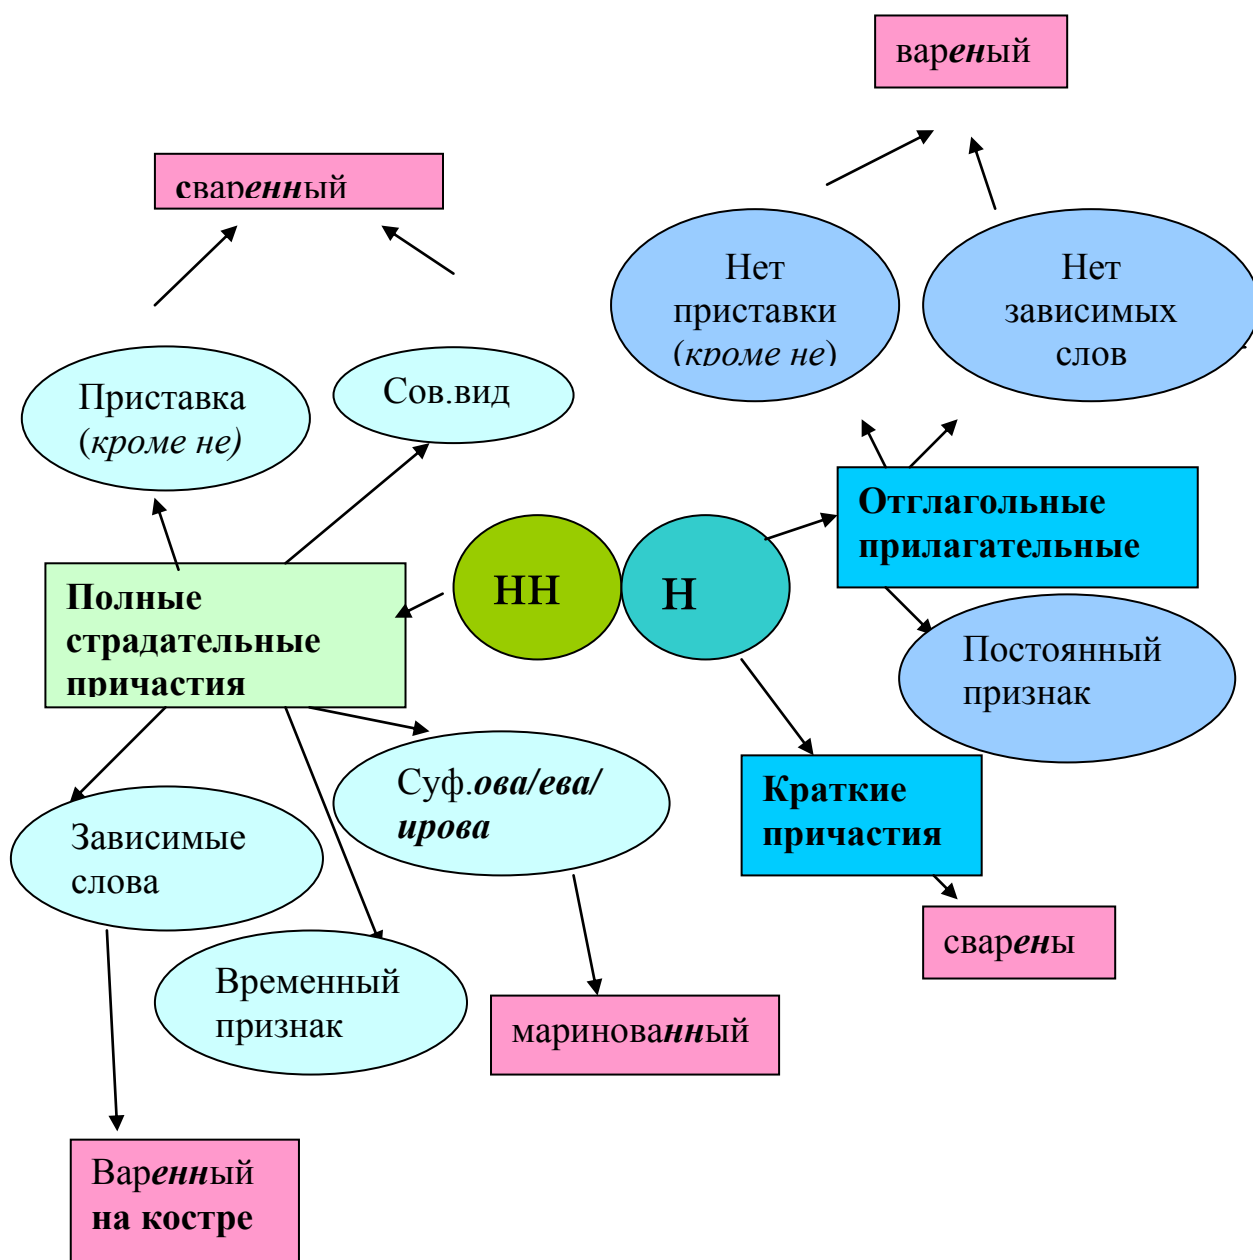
варе**н**ый

свар**енн**ый

Нет приставки (*кроме не*)

Нет зависимых слов

Приставка (*кроме не)*

Сов.вид

**Отглагольные прилагательные**

**Полные страдательные причастия**

НН

Н

Постоянный признак

Суф.***ова/ева/ ирова***

**Краткие причастия**

Зависимые слова

сваре**н**ы

Временный признак

маринова**нн**ый

Вар**енн**ый **на костре**